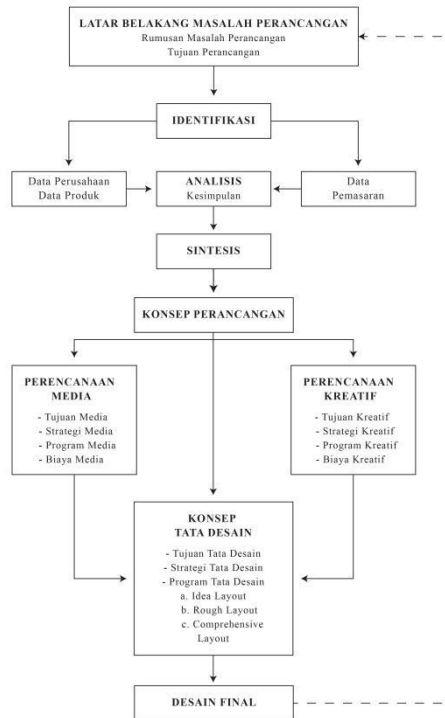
LATAR BELAKANG MASALAH PERANCANGAN
Rumusan Masalah Perancangan
Tujuan Perancangan

IDENTIFIKASI

Data Perusahaan
Data Produk

ANALISIS
Kesimpulan

Data
Pemasaran

SINTESIS

KONSEP PERANCANGAN

PERENCANAAN MEDIA
- Tujuan Media
- Strategi Media
- Program Media
- Biaya Media

PERENCANAAN KREATIF
- Tujuan Kreatif
- Strategi Kreatif
- Program Kreatif
- Biaya Kreatif

KONSEP TATA DESAIN
- Tujuan Tata Desain
- Strategi Tata Desain
- Program Tata Desain
a. Idea Layout
b. Rough Layout
c. Comprehensive Layout

DESAIN FINAL